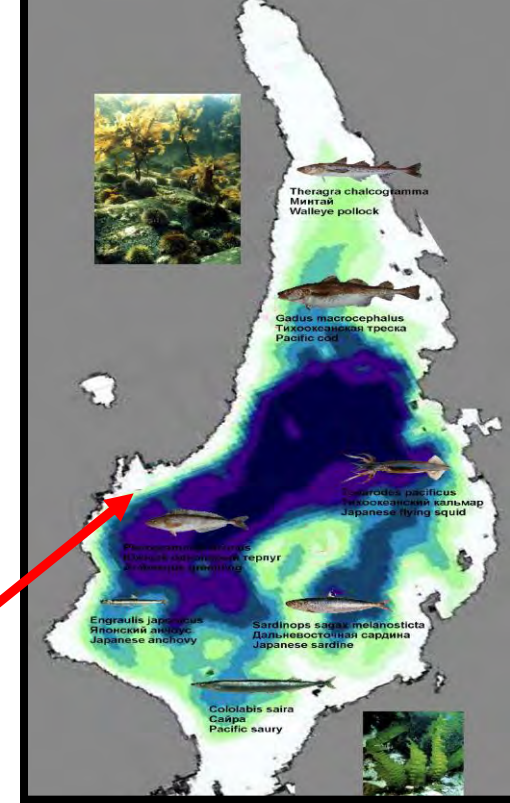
Theragra chalcogramma
Минтай
Walleye pollock

Gadus macrocephalus
Тихоокеанская треска
Pacific cod

Todarodes pacificus
Тихоокеанский кальмар
Japanese flying squid

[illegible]
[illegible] терпуг
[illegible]

Engraulis japonicus
Японский анчоус
Japanese anchovy

Sardinops sagax melanosticta
Дальневосточная сардина
Japanese sardine

Cololabis saira
Сайра
Pacific saury